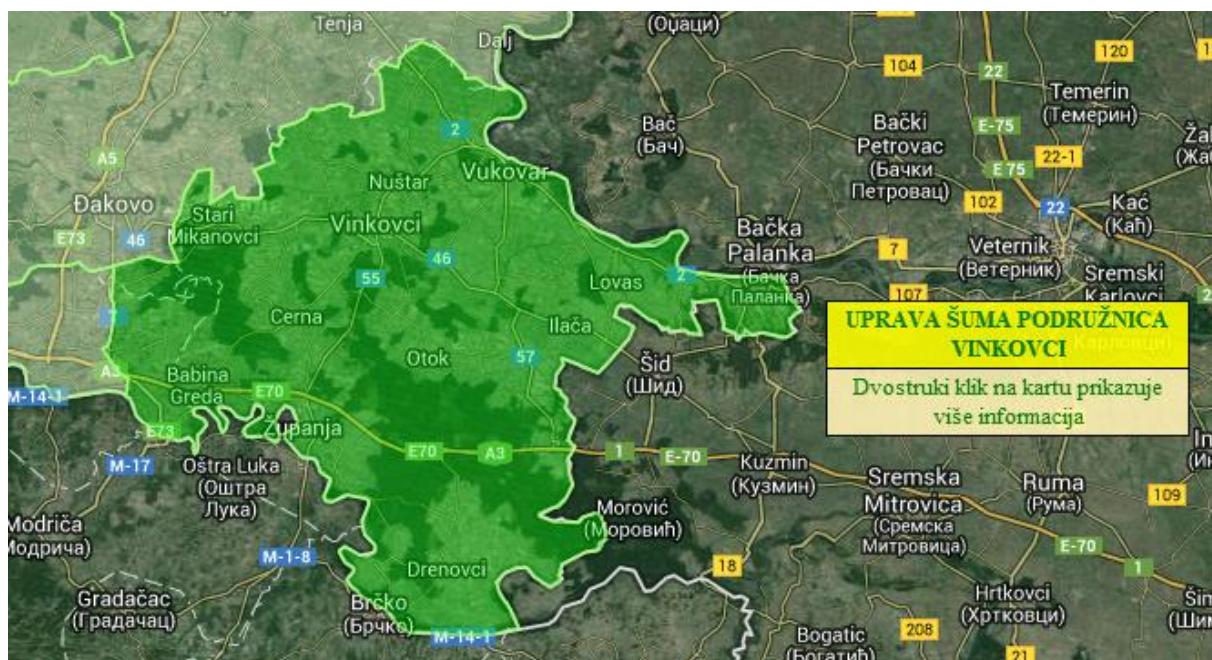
Tenja
Dalj
(Оџаци)
104
22
120
Temerin
(Темерин)
Žab
(Жаб
2
Bač
(Бач)
Bački Petrovac
(Бачки Петровац)
E-75
E 75
22-1
A5
Vukovar
Nuštar
102
22
Kać
(Каћ)
Đakovo
Stari Mikanovci
Vinkovci
Bačka Palanka
(Бачка Паланка)
7
Veternik
(Ветерник)
Sremski Karlovci
E73
46
46
55
Lovas
2
107
Cerna
Ilača
UPRAVA ŠUMA PODRUŽNICA VINKOVCI
Dvostruki klik na kartu prikazuje više informacija
Otok
57
Šid
(Шид)
A3
Babina Greda
E70
M-14-1
E73
Županja
E70
A3
1
E-70
Kuzmin
(Кузмин)
Sremska Mitrovica
(Сремска Митровица)
Ruma
(Рума)
109
M-17
Oštra Luka
(Оштра Лука)
Morović
(Моровић)
Modriča
Модрича)
M-1-8
18
E-70
Drenovci
1
Gradačac
(Градачац)
Brčko
(Брчко)
M-14-1
Bogatić
(Богатић)
208
Hrtkovci
(Хртковци)
21
Šin
(Шим
In
(Ин